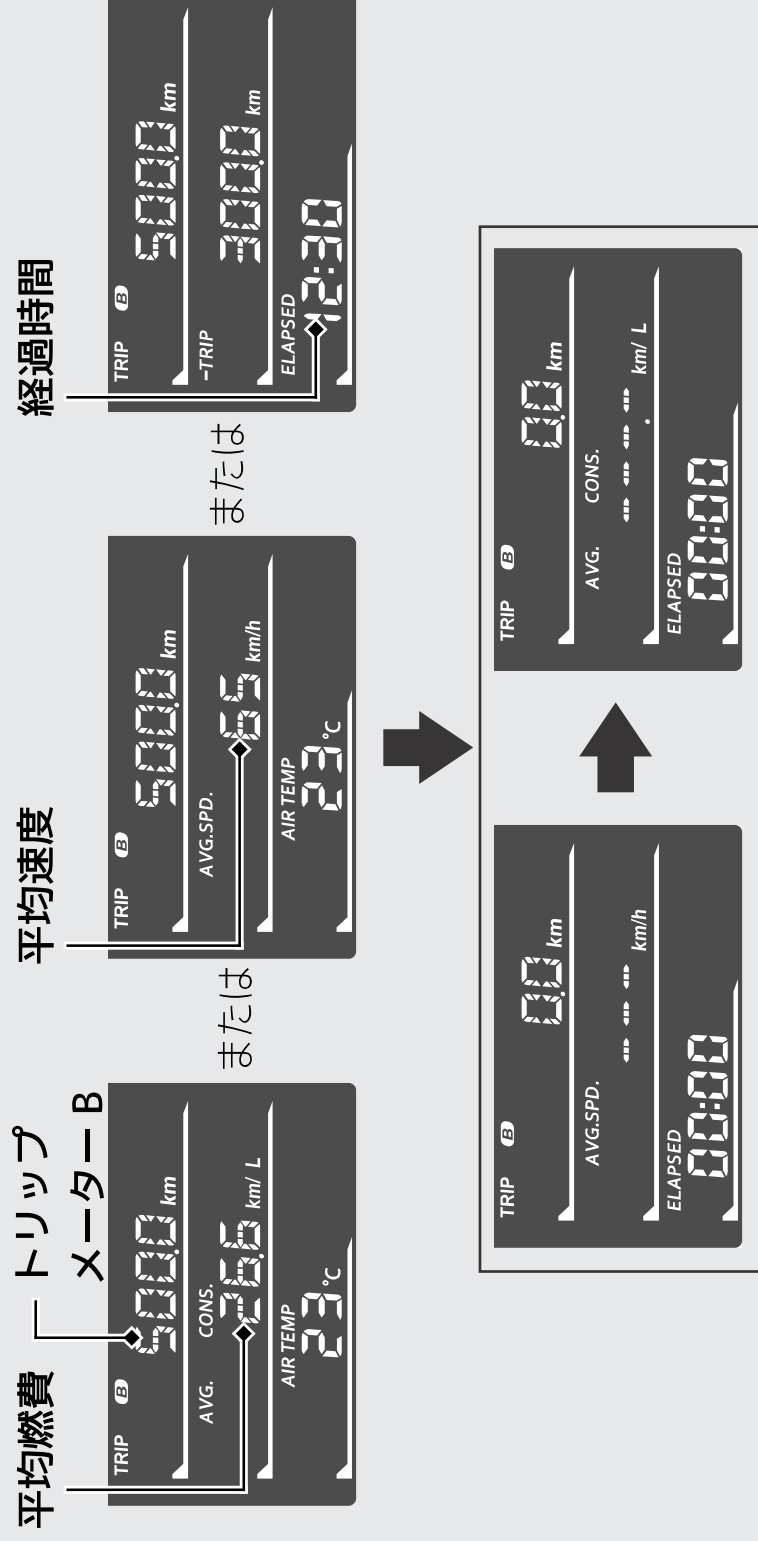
平均燃費

トリップメーターB

TRIP B
500.0 km
AVG. CONS.
26.6 km/L
AIR TEMP
23 ℃

または

平均速度

TRIP B
500.0 km
AVG.SPD.
65 km/h
AIR TEMP
23 ℃

または

経過時間

TRIP B
500.0 km
-TRIP
300.0 km
ELAPSED
12:30

TRIP B
0.0 km
AVG.SPD.
-- -- -- km/h
ELAPSED
00:00

TRIP B
0.0 km
AVG. CONS.
-- -- . -- -- km/L
ELAPSED
00:00